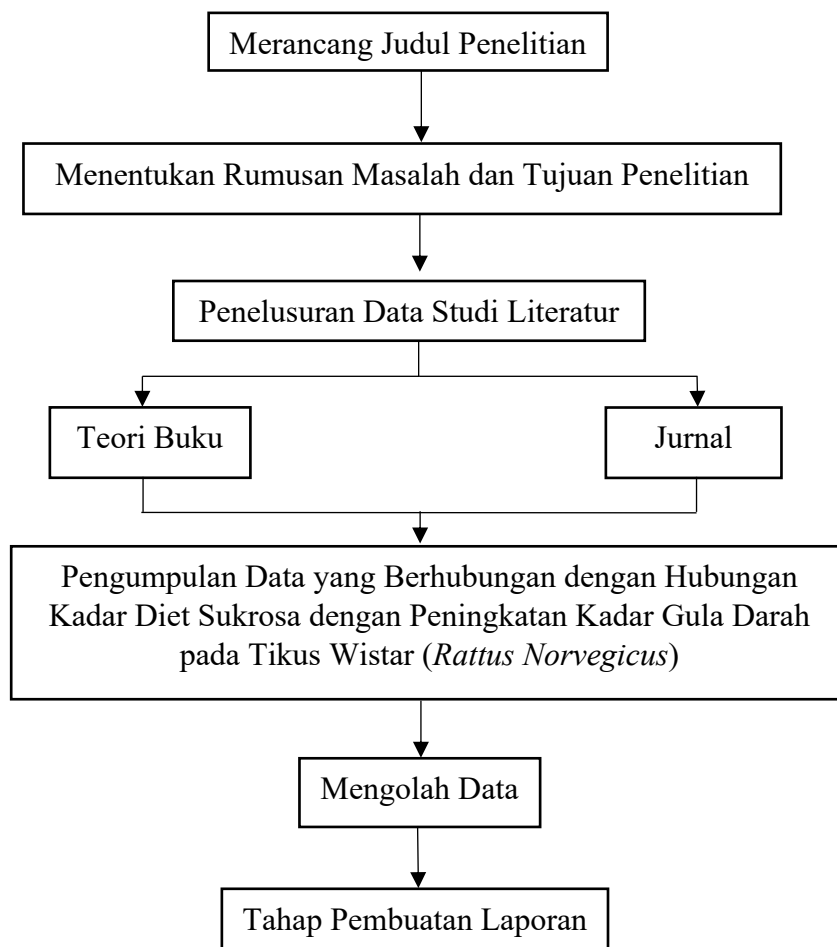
Merancang Judul Penelitian

Menentukan Rumusan Masalah dan Tujuan Penelitian

Penelusuran Data Studi Literatur

Teori Buku

Jurnal

Pengumpulan Data yang Berhubungan dengan Hubungan Kadar Diet Sukrosa dengan Peningkatan Kadar Gula Darah pada Tikus Wistar (Rattus Norvegicus)

Mengolah Data

Tahap Pembuatan Laporan